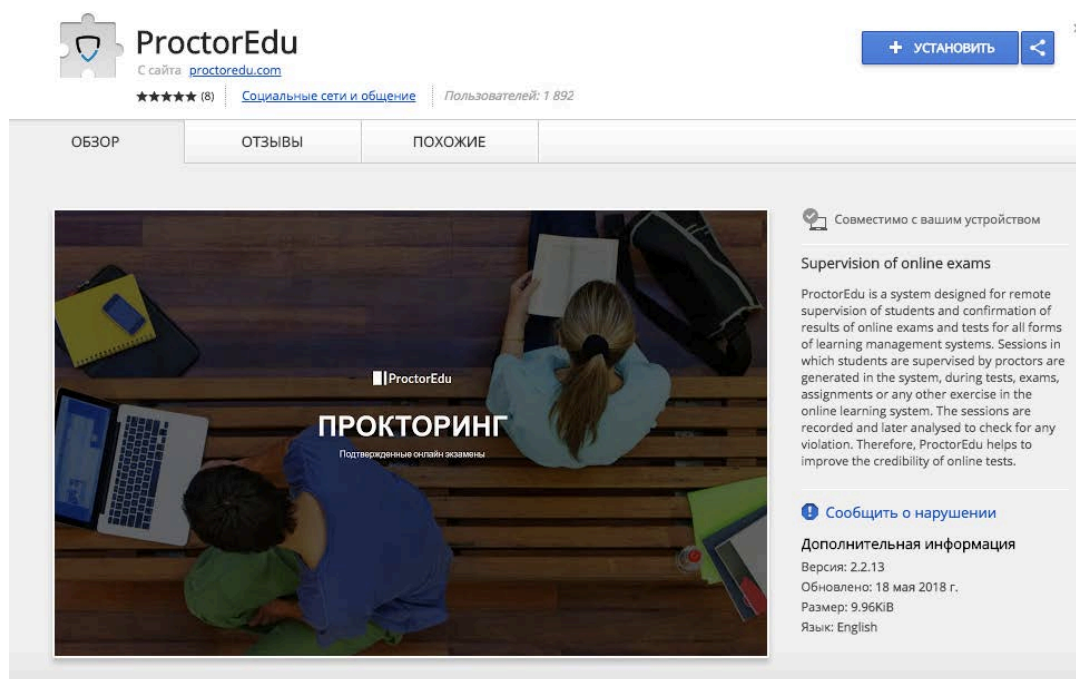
ProctorEdu
С сайта proctoredu.com
★★★★★ (8) Социальные сети и общение Пользователей: 1 892

+ УСТАНОВИТЬ

ОБЗОР ОТЗЫВЫ ПОХОЖИЕ

ProctorEdu
ПРОКТОРИНГ
Подтвержденные онлайн экзамены

Совместимо с вашим устройством

Supervision of online exams

ProctorEdu is a system designed for remote supervision of students and confirmation of results of online exams and tests for all forms of learning management systems. Sessions in which students are supervised by proctors are generated in the system, during tests, exams, assignments or any other exercise in the online learning system. The sessions are recorded and later analysed to check for any violation. Therefore, ProctorEdu helps to improve the credibility of online tests.

Сообщить о нарушении

Дополнительная информация
Версия: 2.2.13
Обновлено: 18 мая 2018 г.
Размер: 9.96KiB
Язык: English